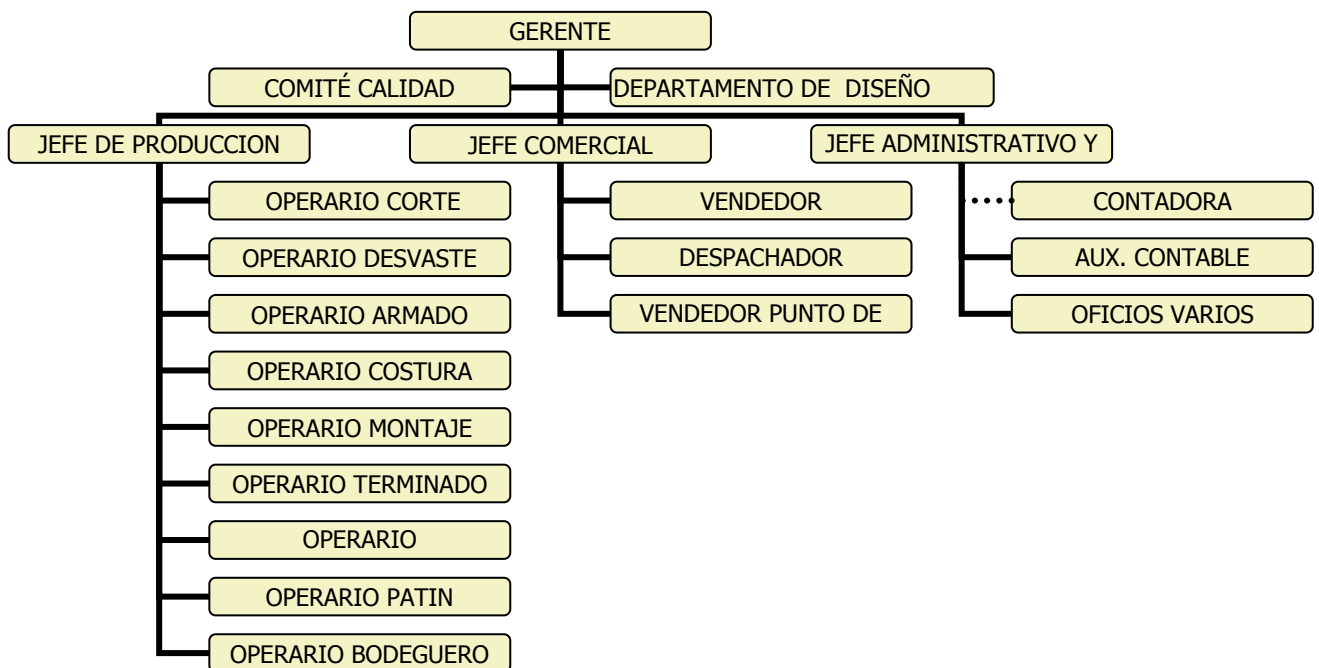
GERENTE

COMITÉ CALIDAD

DEPARTAMENTO DE DISEÑO

JEFE DE PRODUCCION

JEFE COMERCIAL

JEFE ADMINISTRATIVO Y

OPERARIO CORTE

OPERARIO DESVASTE

OPERARIO ARMADO

OPERARIO COSTURA

OPERARIO MONTAJE

OPERARIO TERMINADO

OPERARIO

OPERARIO PATIN

OPERARIO BODEGUERO

VENDEDOR

DESPACHADOR

VENDEDOR PUNTO DE

CONTADORA

AUX. CONTABLE

OFICIOS VARIOS